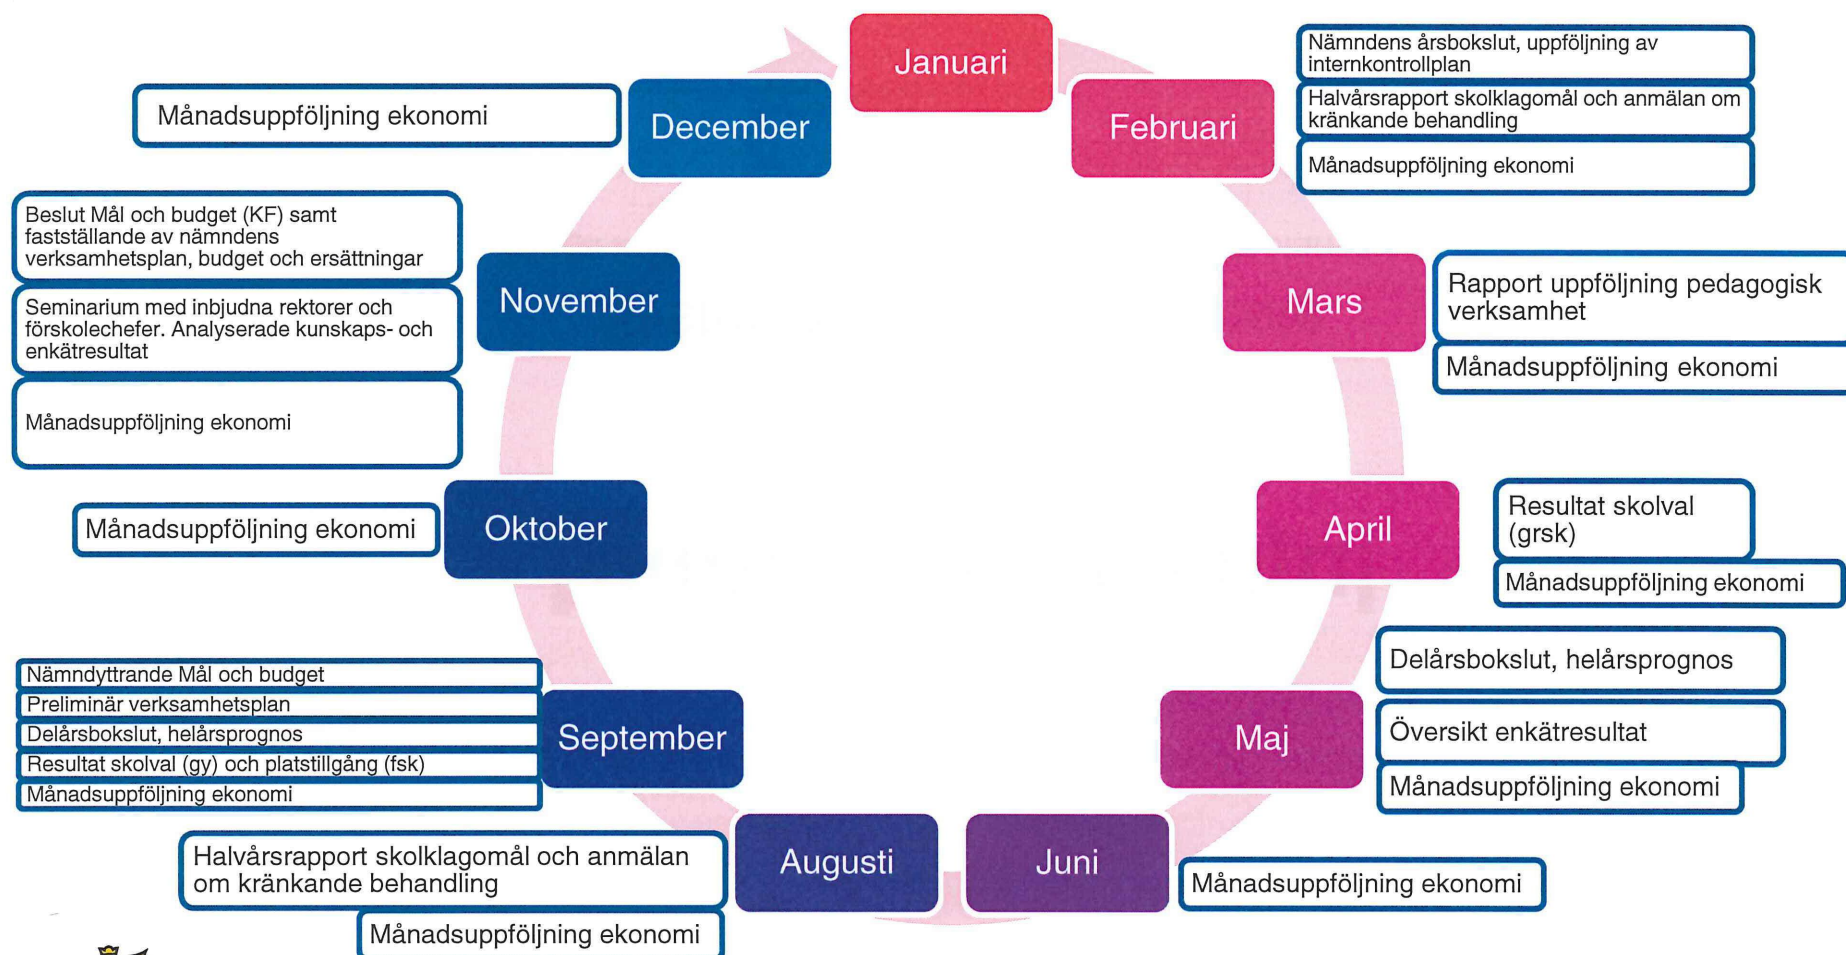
Januari

Februari

Nämndens årsbokslut, uppföljning av internkontrollplan

Halvårsrapport skolklagomål och anmälan om kränkande behandling

Månadsuppföljning ekonomi

Mars

Rapport uppföljning pedagogisk verksamhet

Månadsuppföljning ekonomi

April

Resultat skolval (grsk)

Månadsuppföljning ekonomi

Maj

Delårsbokslut, helårsprognos

Översikt enkätresultat

Månadsuppföljning ekonomi

Juni

Månadsuppföljning ekonomi

Augusti

Halvårsrapport skolklagomål och anmälan om kränkande behandling

Månadsuppföljning ekonomi

September

Nämndyttrande Mål och budget

Preliminär verksamhetsplan

Delårsbokslut, helårsprognos

Resultat skolval (gy) och platstillgång (fsk)

Månadsuppföljning ekonomi

Oktober

Månadsuppföljning ekonomi

November

Beslut Mål och budget (KF) samt fastställande av nämndens verksamhetsplan, budget och ersättningar

Seminarium med inbjudna rektorer och förskolechefer. Analyserade kunskaps- och enkätresultat

Månadsuppföljning ekonomi

December

Månadsuppföljning ekonomi